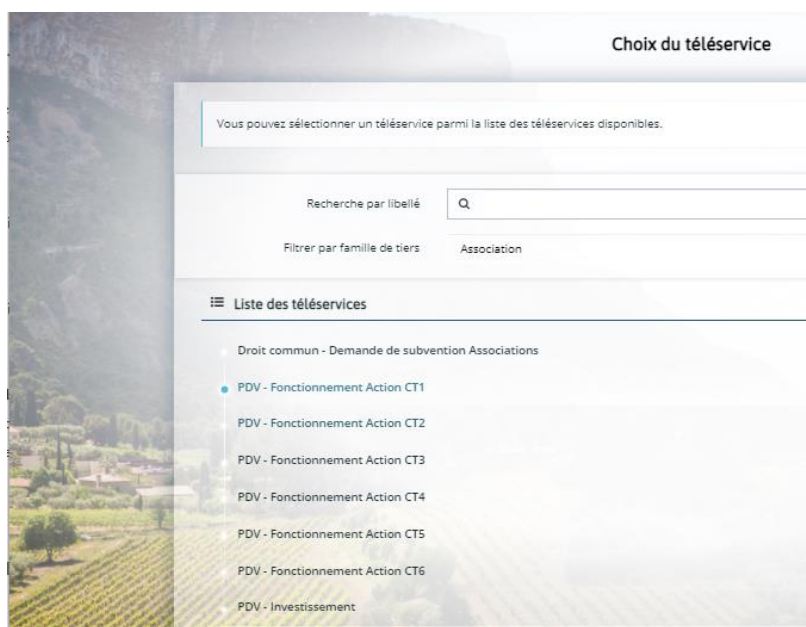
Choix du téléservice

Vous pouvez sélectionner un téléservice parmi la liste des téléservices disponibles.

Recherche par libellé

Filtrer par famille de tiers Association

Liste des téléservices

Droit commun - Demande de subvention Associations

PDV - Fonctionnement Action CT1

PDV - Fonctionnement Action CT2

PDV - Fonctionnement Action CT3

PDV - Fonctionnement Action CT4

PDV - Fonctionnement Action CT5

PDV - Fonctionnement Action CT6

PDV - Investissement